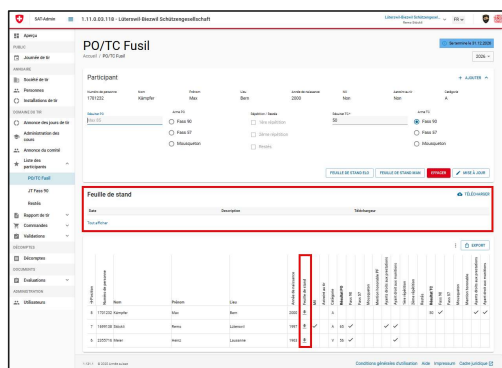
SAT-Admin

1.11.0.03.118 - Lüterswil-Bisswil Schützengesellschaft

Lüterswil-Bisswil Schützengesell... Remo Steubli

FR

Aperçu

PUBLIC

Journée de tir

ANNUAIRE

Société de tir

Personnes

Installations de tir

DOMAINE DE TIR

Annonce des jours de tir

Administration des cours

Annonce du comité

Liste des participants

PO/TC Fusil

JT Fass 90

Résidu

Rapport de tir

Commandes

Validations

DÉCOMPTES

Décomptes

DOCUMENTS

Évaluations

ADMINISTRATION

Utilisateurs

PO/TC Fusil

Accueil / PO/TC Fusil

Se termine le 31.12.2026

2026

Participant

+ AJOUTER

| Numéro de personne | Nom | Prénom | Lieu | Année de naissance | JM | Junior ou m | Catégorie |
|---|---|---|---|---|---|---|---|
| 1781202 | Kämpfer | Max | Bern | 2000 | Non | Non | A |

Résultat PO

Arme PO

Fass 90

Fass 57

Mousqueton

Répétition / Résidu

1ère répétition

2ème répétition

Résidu

Résultat TC

Arme TC

Fass 90

Fass 57

Mousqueton

FEUILLE DE STAND ELS

FEUILLE DE STAND MAN

EFFACER

METTRE À JOUR

Feuille de stand

TÉLÉCHARGER

| Date | Description | Télécharger |
|---|---|---|

Tout afficher

EXPORT

| N°Position | Numéro de personne | Nom | Prénom | Lieu | Année de naissance | Feuille de stand | JM | Junior ou m | Catégorie | Résultat PO | Fass 90 | Fass 57 | Mousqueton | Résultat TC | Fass 90 | Fass 57 | Mousqueton |
|---|---|---|---|---|---|---|---|---|---|---|---|---|---|---|---|---|---|
| 6 | 1781202 | Kämpfer | Max | Bern | 2000 | | | | A | | | | | | | | |
| 7 | 1489138 | Steubli | Remo | Lüterswil | 1997 | | ✓ | | A | 55 | ✓ | | | | | | |
| 8 | 2205714 | Meier | Heinz | Lausanne | 1965 | | | | V | 56 | ✓ | | | | | | |

Conditions générales d'utilisation   Aide   Impressum   Cadre juridique